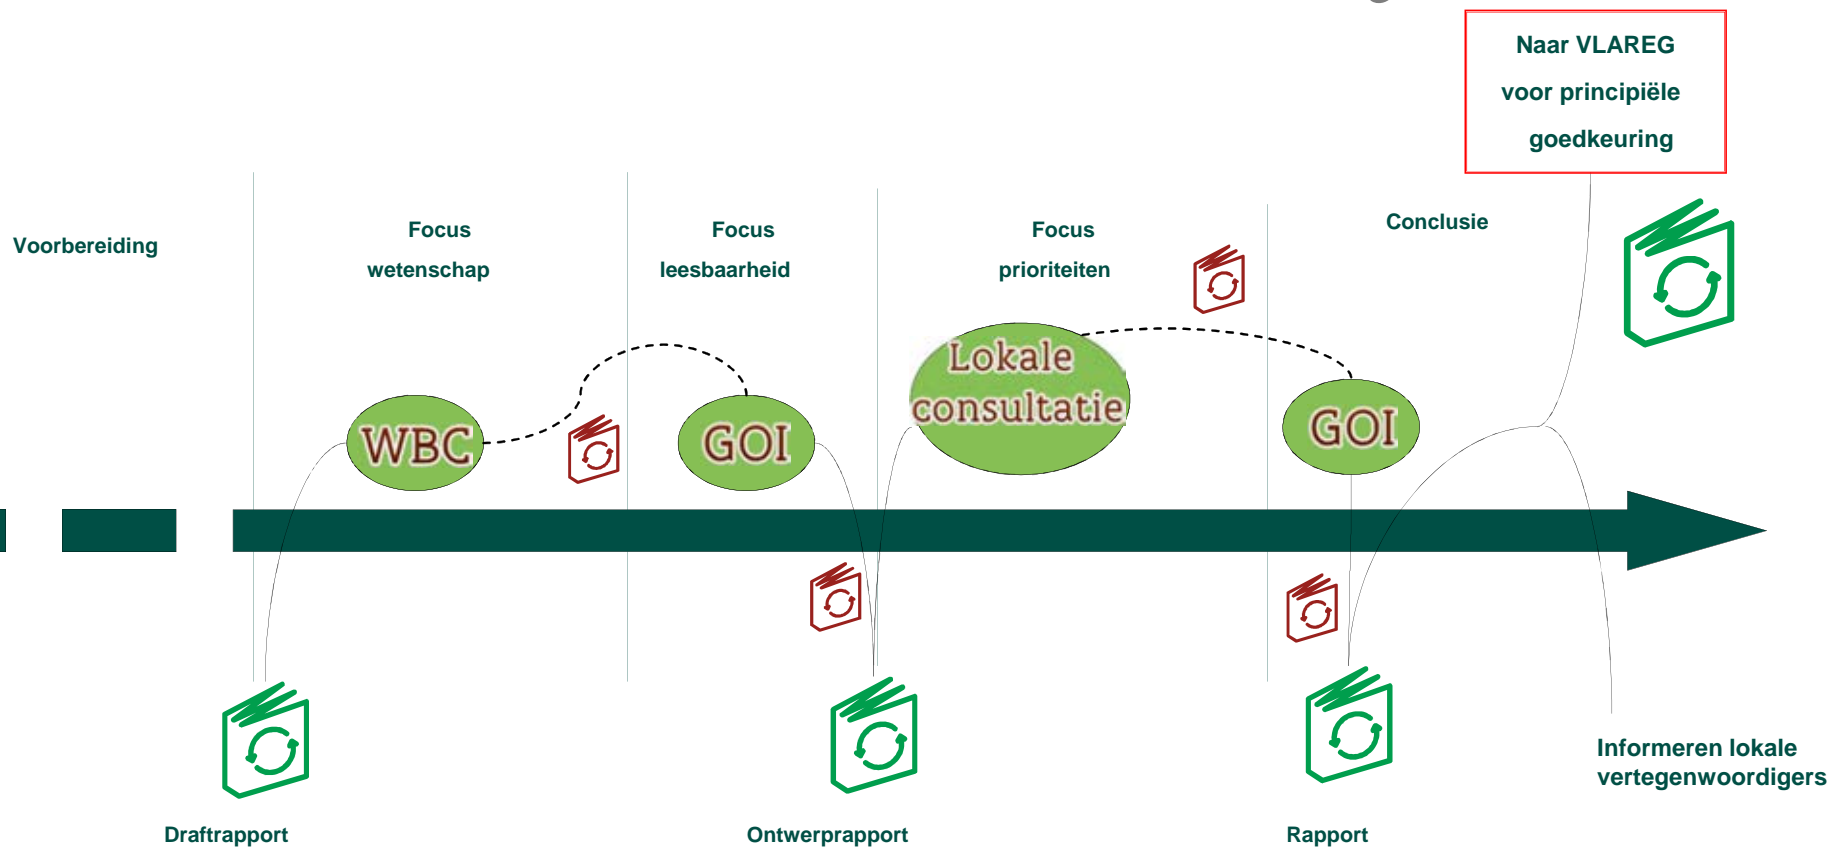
Naar VLAREG voor principiële goedkeuring

Voorbereiding

Focus wetenschap

Focus leesbaarheid

Focus prioriteiten

Conclusie

WBC

GOI

Lokale consultatie

GOI

Draftrapport

Ontwerprapport

Rapport

Informeren lokale vertegenwoordigers